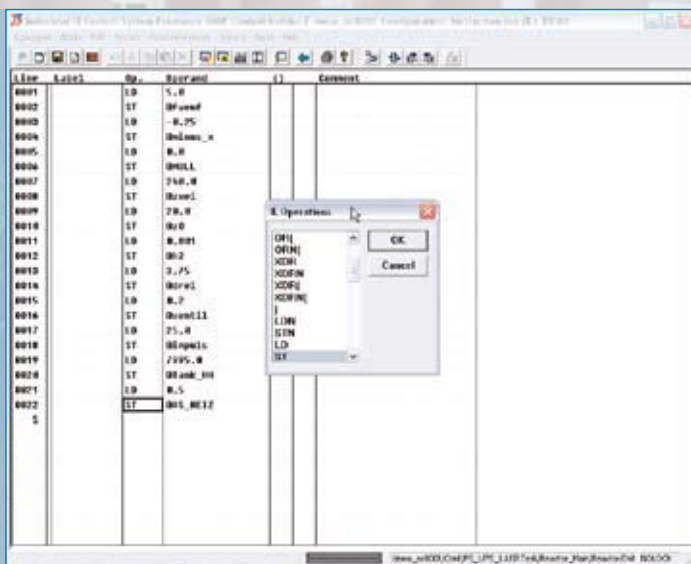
| Line | Label | Op. | Operand | () | Comment |
|---|---|---|---|---|---|
| 0001 | | LD | 5.0 | | |
| 0002 | | ST | @Fuend | | |
| 0003 | | LD | -0.25 | | |
| 0004 | | ST | @nlams_x | | |
| 0005 | | LD | 0.0 | | |
| 0006 | | ST | @NULL | | |
| 0007 | | LD | 750.0 | | |
| 0008 | | ST | @zeel | | |
| 0009 | | LD | 20.0 | | |
| 0010 | | ST | @z0 | | |
| 0011 | | LD | 0.001 | | |
| 0012 | | ST | @t2 | | |
| 0013 | | LD | 3.75 | | |
| 0014 | | ST | @zrel | | |
| 0015 | | LD | 0.2 | | |
| 0016 | | ST | @ventil | | |
| 0017 | | LD | 25.0 | | |
| 0018 | | ST | @Empmis | | |
| 0019 | | LD | 7995.0 | | |
| 0020 | | ST | @Tank_HH | | |
| 0021 | | LD | 0.5 | | |
| 0022 | | ST | @05_HEIZ | | |
| $ | | | | | |

IL Operations

ORN(
ORN(
XOR
XORN
XOR(
XORN(
)
LDN
STN
LD
ST

OK
Cancel